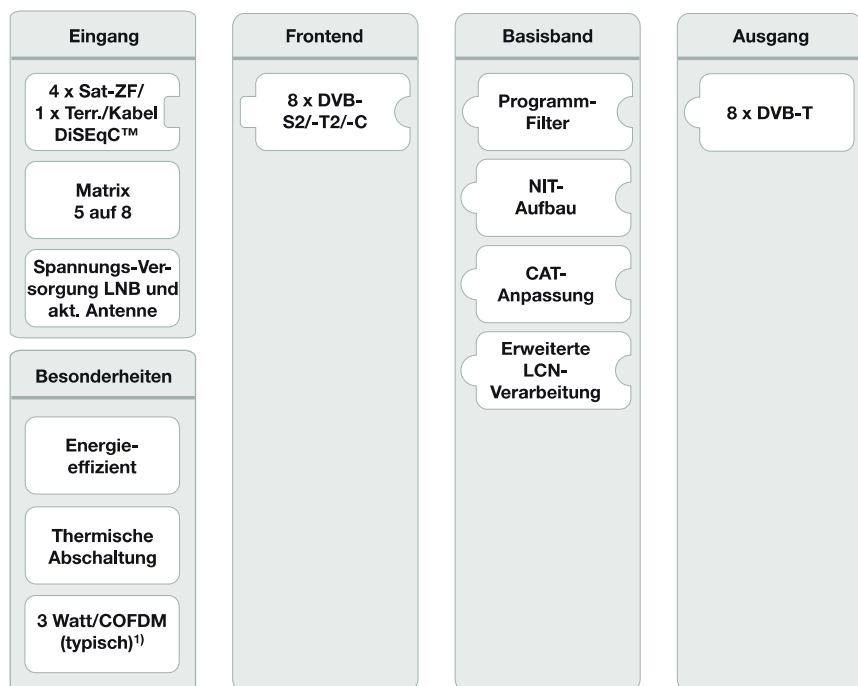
Eingang

4 x Sat-ZF/ 1 x Terr./Kabel DiSEqC™

Matrix 5 auf 8

Spannungs-Versorgung LNB und akt. Antenne

Besonderheiten

Energieeffizient

Thermische Abschaltung

3 Watt/COFDM (typisch)$^{1)}$

Frontend

8 x DVB-S2/-T2/-C

Basisband

Programm-Filter

NIT-Aufbau

CAT-Anpassung

Erweiterte LCN-Verarbeitung

Ausgang

8 x DVB-T